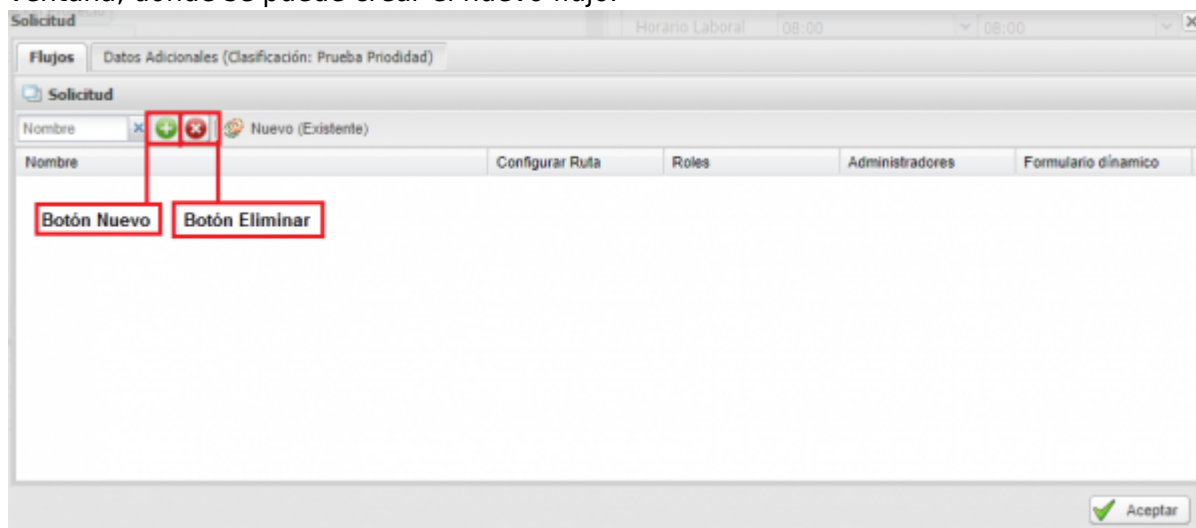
ventana, donde se puede crear el nuevo flujo.

Solicitud

Horario Laboral 08:00 08:00

Flujos | Datos Adicionales (Clasificación: Prueba Priodidad)

Solicitud

Nombre | Nuevo (Existente)

| Nombre | Configurar Ruta | Roles | Administradores | Formulario dinamico |
|---|---|---|---|---|

Botón Nuevo

Botón Eliminar

Aceptar